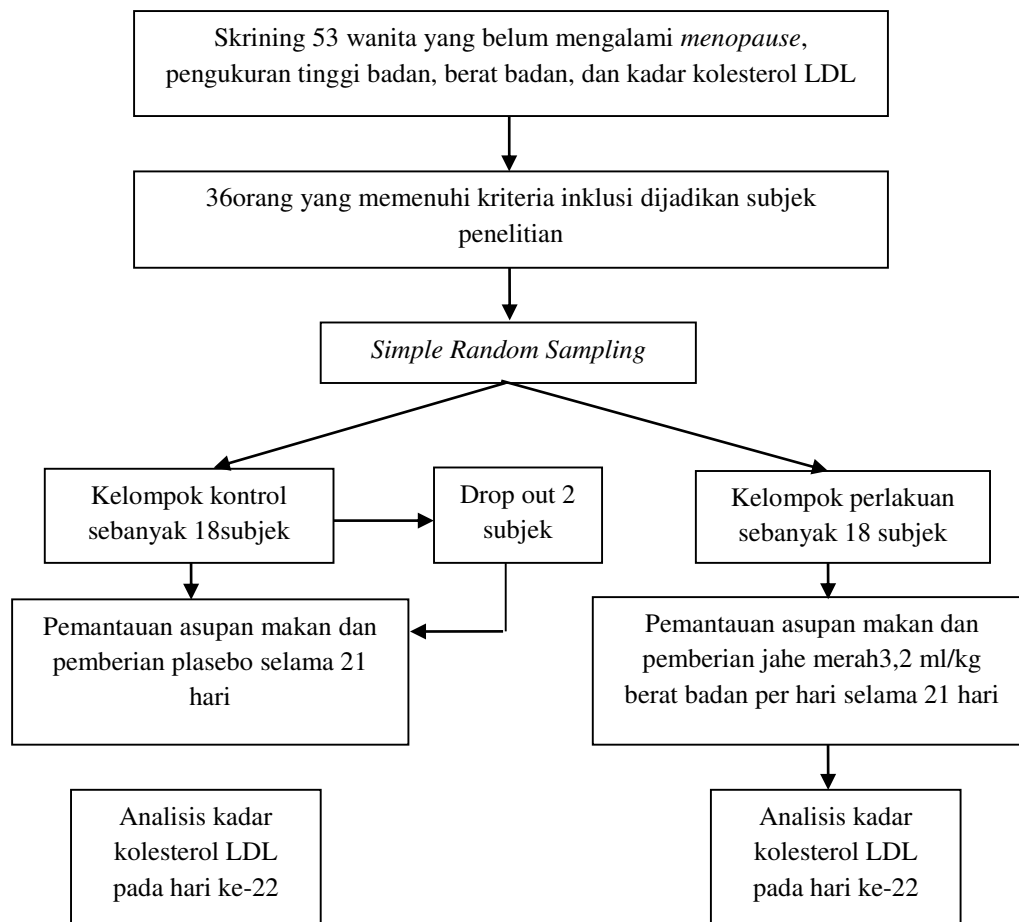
Skrining 53 wanita yang belum mengalami *menopause*, pengukuran tinggi badan, berat badan, dan kadar kolesterol LDL

36orang yang memenuhi kriteria inklusi dijadikan subjek penelitian

*Simple Random Sampling*

Kelompok kontrol sebanyak 18subjek

Drop out 2 subjek

Kelompok perlakuan sebanyak 18 subjek

Pemantauan asupan makan dan pemberian plasebo selama 21 hari

Pemantauan asupan makan dan pemberian jahe merah3,2 ml/kg berat badan per hari selama 21 hari

Analisis kadar kolesterol LDL pada hari ke-22

Analisis kadar kolesterol LDL pada hari ke-22